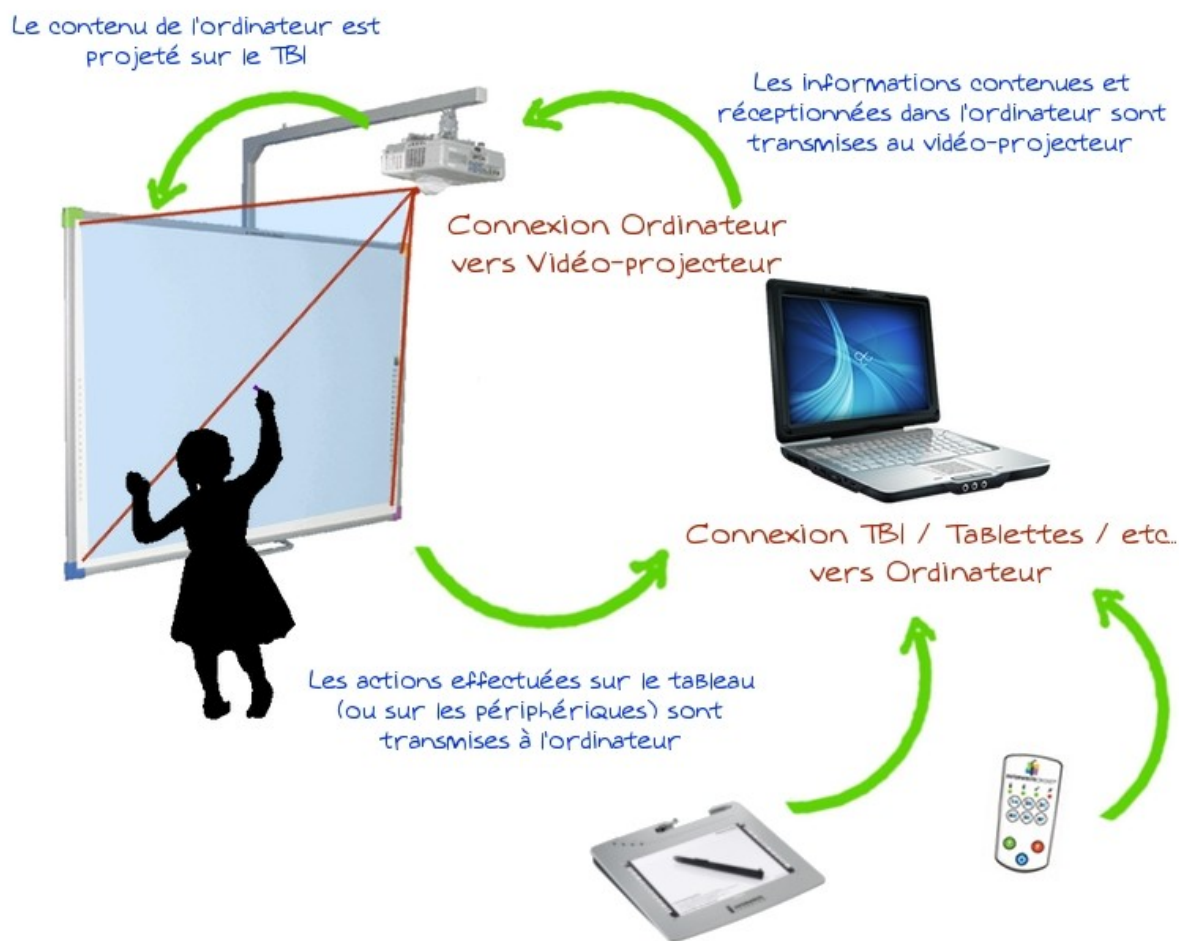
Le contenu de l'ordinateur est projeté sur le TBI

Les informations contenues et réceptionnées dans l'ordinateur sont transmises au vidéo-projecteur

Connexion Ordinateur vers Vidéo-projecteur

Connexion TBI / Tablettes / etc... vers Ordinateur

Les actions effectuées sur le tableau (ou sur les périphériques) sont transmises à l'ordinateur